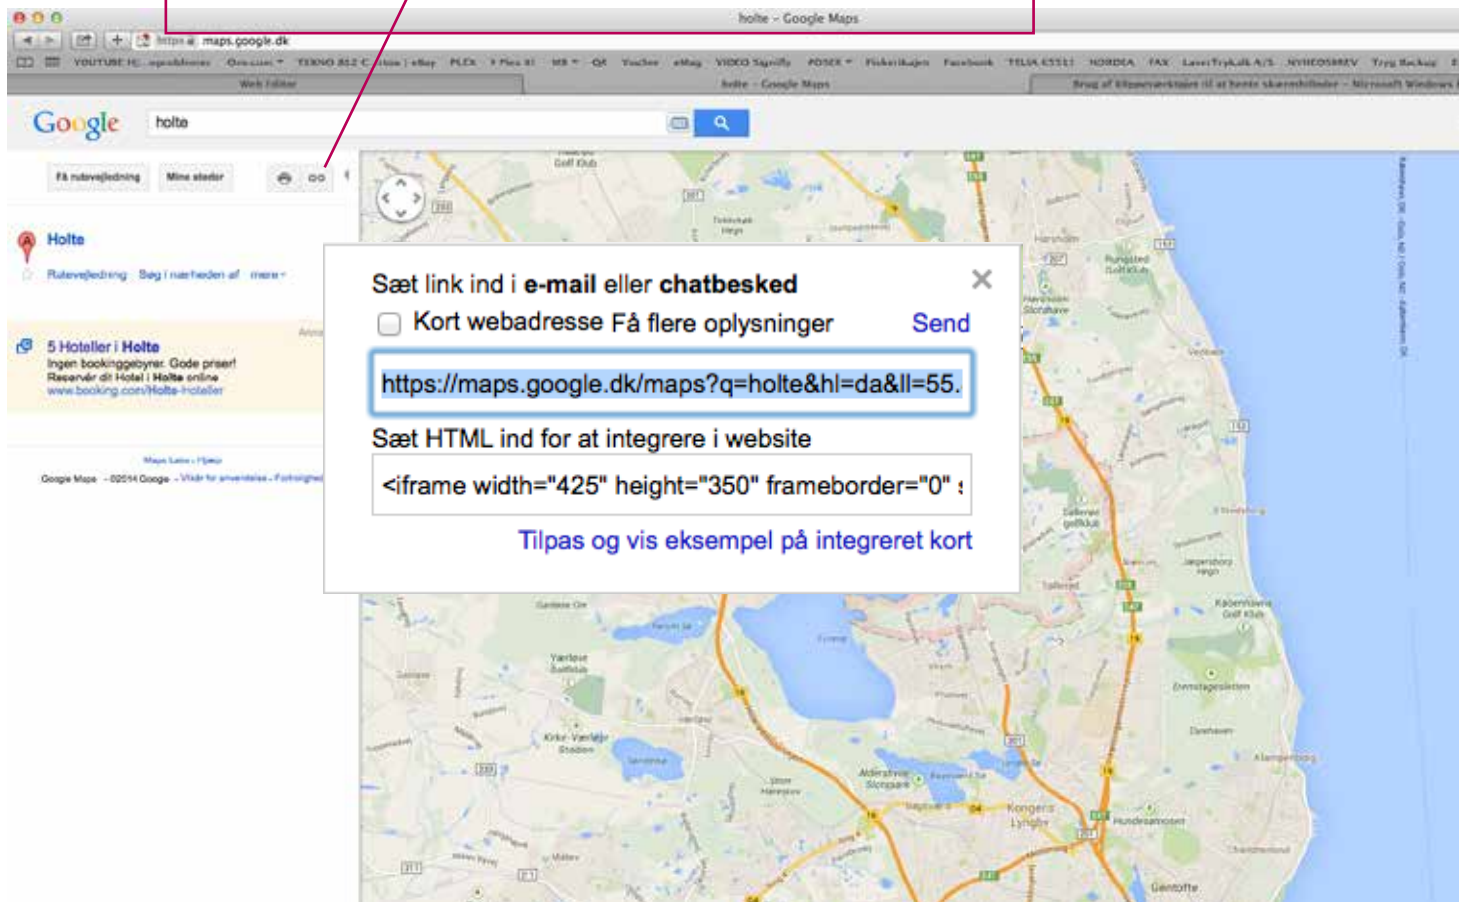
holte - Google Maps

https maps.google.dk

YOUTUBE H... FLEX eBay VIDEO Facebook TELIA NORDEA FAX

Web folder    holte - Google Maps

Google holte

Få rutevejledning Mine steder

Holte
Rutevejledning Søg i nærheden af mere

5 Hoteller i Holte
Ingen bookinggebyrer. Gode priser!
Reservér dit Hotel i Holte online
www.booking.com/Holte-Hoteller

Google Maps - ©2014 Google - Vilkår for anvendelse - Fortrolighed

Sæt link ind i e-mail eller chatbesked
Kort webadresse Få flere oplysninger Send
https://maps.google.dk/maps?q=holte&hl=da&ll=55.
Sæt HTML ind for at integrere i website
<iframe width="425" height="350" frameborder="0"
Tilpas og vis eksempel på integreret kort

Vejlesø Furesø Farum Sø Kongens Lyngby Gentofte Holte Jægersborg Hegn Dyrehavsbakken Hundesøen Sandersvig Vedbæk Rungsted